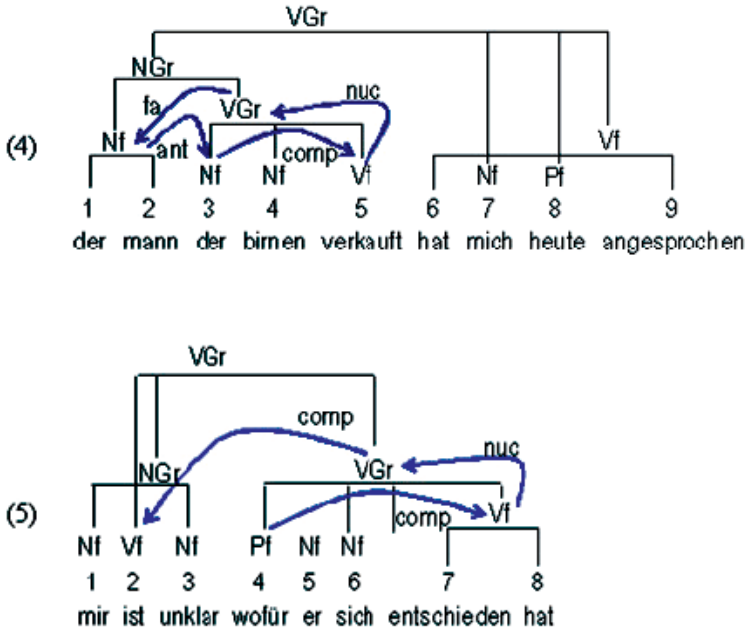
(4)

VGr

NGr

fa

VGr

nuc

Nf

ant

Vf

Nf

Nf

comp

Vf

Nf

Pf

1 2 3 4 5 6 7 8 9

der mann der birnen verkauft hat mich heute angesprochen

(5)

VGr

comp

nuc

NGr

VGr

comp

Vf

Nf Vf Nf Pf Nf Nf

1 2 3 4 5 6 7 8

mir ist unklar wofür er sich entschieden hat